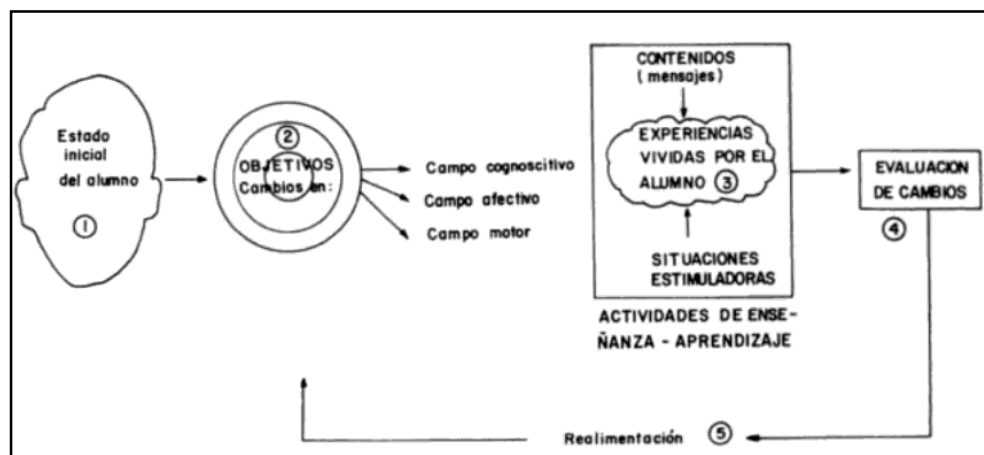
Estado inicial del alumno

①

②

OBJETIVOS
Cambios en:

Campo cognoscitivo

Campo afectivo

Campo motor

CONTENIDOS
(mensajes)

EXPERIENCIAS VIVIDAS POR EL ALUMNO ③

SITUACIONES ESTIMULADORAS

ACTIVIDADES DE ENSEÑANZA - APRENDIZAJE

EVALUACION DE CAMBIOS

④

Realimentación ⑤